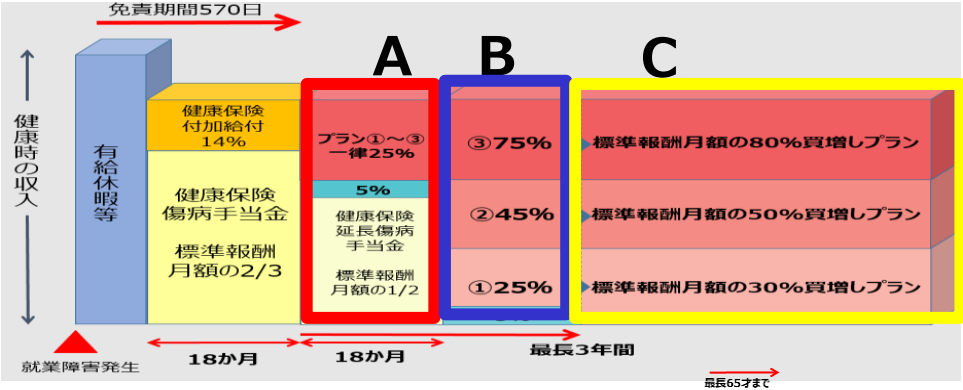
免責期間570日

健康時の収入

有給休暇等

健康保険付加給付 14%

健康保険傷病手当金

標準報酬月額の2/3

A

プラン①～③一律25%

5%

健康保険延長傷病手当金

標準報酬月額の1/2

B

③75%

②45%

①25%

C

標準報酬月額の80%買増しプラン

標準報酬月額の50%買増しプラン

標準報酬月額の30%買増しプラン

就業障害発生

18か月

18か月

最長3年間

最長65才まで